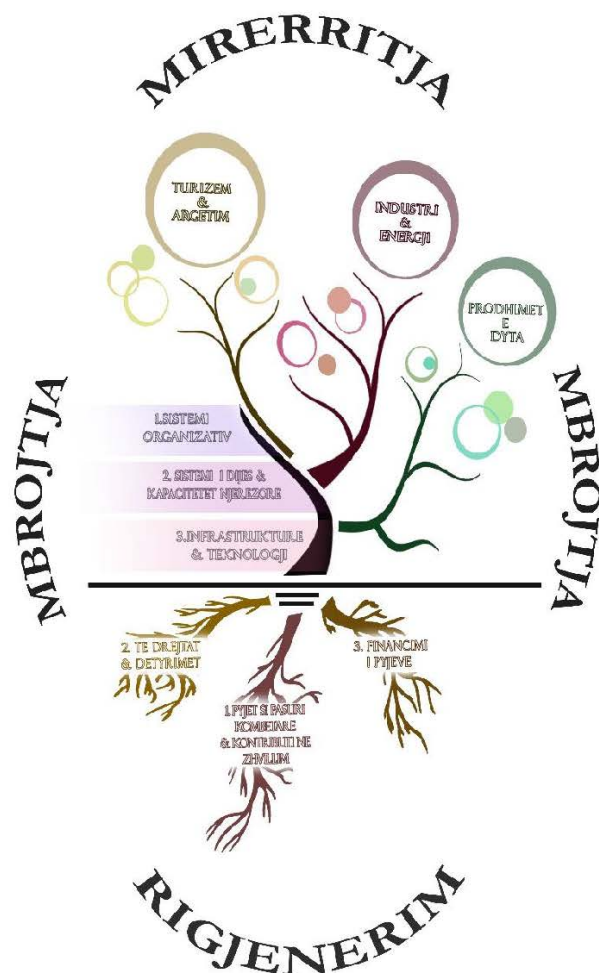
MIRERRITJA

TURIZEM & ARGETIM

INDUSTRI & ENERGJI

PRODHIMET E DYTA

MBROJTJA

MBROJTJA

1.SISTEMI ORGANIZATIV

2. SISTEMI I DIJES & KAPACITETET NJEREZORE

3.INFRASTRUKTURE & TEKNOLOGJI

2. TE DREJTAT & DETYRIMET

3. FINANCIMI I PYJEVE

1.PYJET SI PASURI KOMBETARE & KONTRIBUTI NE ZHVILLIM

RIGJENERIM